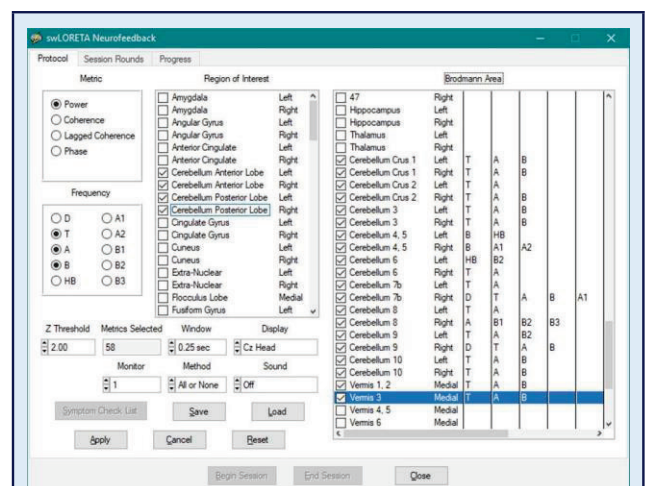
swLORETA Neurofeedback

Protocol | Session Rounds | Progress

Metric

Power
Coherence
Lagged Coherence
Phase

Frequency

D | A1
T | A2
A | B1
B | B2
HB | B3

Region of Interest

| | |
|---|---|
| Amygdala | Left |
| Amygdala | Right |
| Angular Gyrus | Left |
| Angular Gyrus | Right |
| Anterior Cingulate | Left |
| Anterior Cingulate | Right |
| Cerebellum Anterior Lobe | Left |
| Cerebellum Anterior Lobe | Right |
| Cerebellum Posterior Lobe | Left |
| Cerebellum Posterior Lobe | Right |
| Cingulate Gyrus | Left |
| Cingulate Gyrus | Right |
| Cuneus | Left |
| Cuneus | Right |
| Extra-Nuclear | Left |
| Extra-Nuclear | Right |
| Flocculus Lobe | Medial |
| Fusiform Gyrus | Left |

Brodmann Area

| | | | | | | |
|---|---|---|---|---|---|---|
| 47 | Right | | | | | |
| Hippocampus | Left | | | | | |
| Hippocampus | Right | | | | | |
| Thalamus | Left | | | | | |
| Thalamus | Right | | | | | |
| Cerebellum Crus 1 | Left | T | A | B | | |
| Cerebellum Crus 1 | Right | T | A | B | | |
| Cerebellum Crus 2 | Left | T | A | | | |
| Cerebellum Crus 2 | Right | T | A | B | | |
| Cerebellum 3 | Left | T | A | B | | |
| Cerebellum 3 | Right | T | A | B | | |
| Cerebellum 4, 5 | Left | B | HB | | | |
| Cerebellum 4, 5 | Right | B | A1 | A2 | | |
| Cerebellum 6 | Left | HB | B2 | | | |
| Cerebellum 6 | Right | T | A | | | |
| Cerebellum 7b | Left | T | A | | | |
| Cerebellum 7b | Right | D | T | A | B | A1 |
| Cerebellum 8 | Left | T | A | | | |
| Cerebellum 8 | Right | A | B1 | B2 | B3 | |
| Cerebellum 9 | Left | T | A | B2 | | |
| Cerebellum 9 | Right | D | T | A | B | |
| Cerebellum 10 | Left | T | A | B | | |
| Cerebellum 10 | Right | T | A | B | | |
| Vermis 1, 2 | Medial | T | A | B | | |
| Vermis 3 | Medial | T | A | B | | |
| Vermis 4, 5 | Medial | | | | | |
| Vermis 6 | Medial | | | | | |

Z Threshold | Metrics Selected | Window | Display
2.00 | 58 | 0.25 sec | Cz Head

Monitor | Method | Sound
1 | All or None | Off

Symptom Check List | Save | Load

Apply | Cancel | Reset

Begin Session | End Session | Close